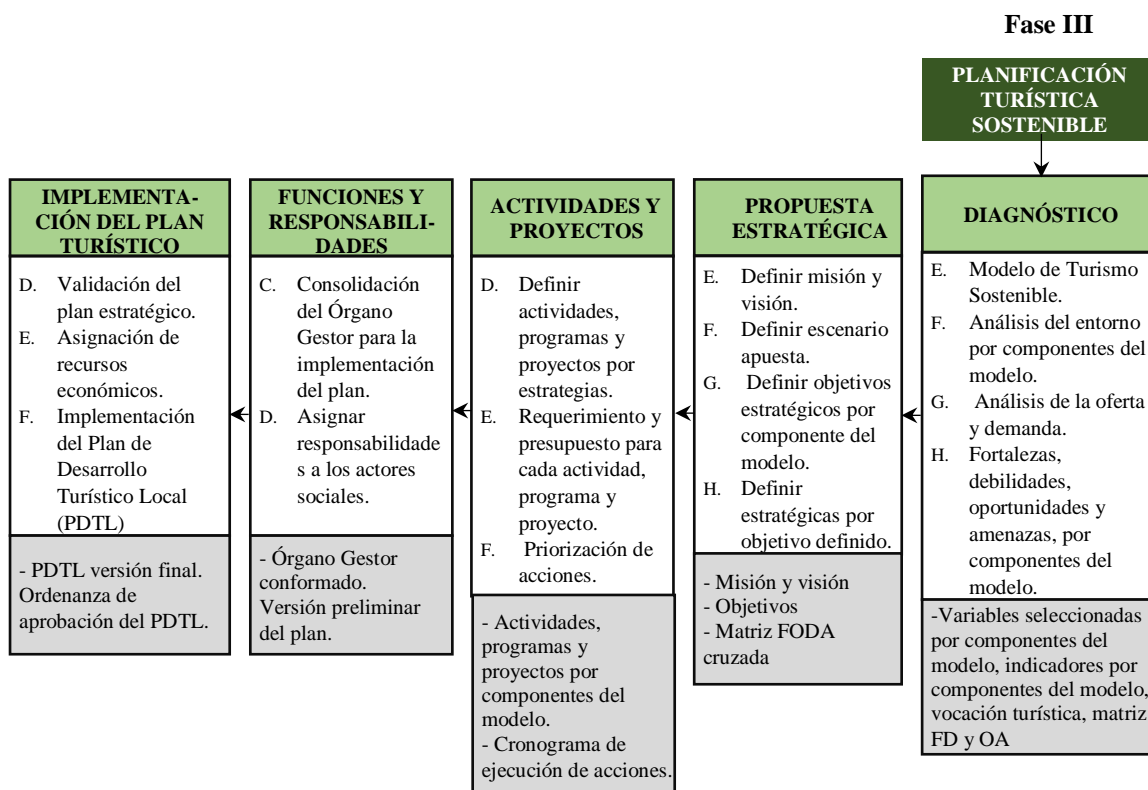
Fase III

PLANIFICACIÓN TURÍSTICA SOSTENIBLE

DIAGNÓSTICO

E. Modelo de Turismo Sostenible.
F. Análisis del entorno por componentes del modelo.
G. Análisis de la oferta y demanda.
H. Fortalezas, debilidades, oportunidades y amenazas, por componentes del modelo.

-Variables seleccionadas por componentes del modelo, indicadores por componentes del modelo, vocación turística, matriz FD y OA

PROPUESTA ESTRATÉGICA

E. Definir misión y visión.
F. Definir escenario apuesta.
G. Definir objetivos estratégicos por componente del modelo.
H. Definir estratégicas por objetivo definido.

- Misión y visión
- Objetivos
- Matriz FODA cruzada

ACTIVIDADES Y PROYECTOS

D. Definir actividades, programas y proyectos por estrategias.
E. Requerimiento y presupuesto para cada actividad, programa y proyecto.
F. Priorización de acciones.

- Actividades, programas y proyectos por componentes del modelo.
- Cronograma de ejecución de acciones.

FUNCIONES Y RESPONSABILIDADES

C. Consolidación del Órgano Gestor para la implementación del plan.
D. Asignar responsabilidades a los actores sociales.

- Órgano Gestor conformado. Versión preliminar del plan.

IMPLEMENTACIÓN DEL PLAN TURÍSTICO

D. Validación del plan estratégico.
E. Asignación de recursos económicos.
F. Implementación del Plan de Desarrollo Turístico Local (PDTL)

- PDTL versión final. Ordenanza de aprobación del PDTL.